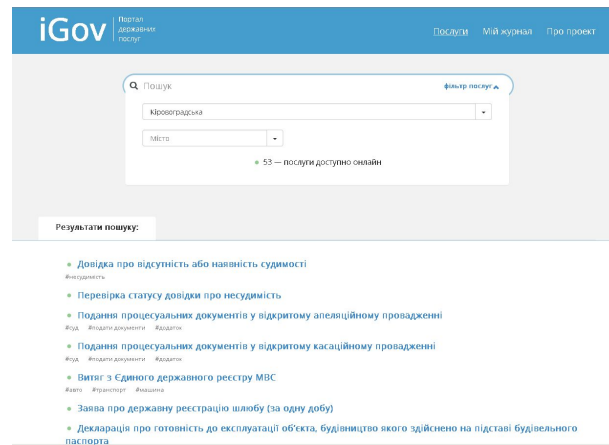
iGov | Портал державних послуг

Послуги Мій журнал Про проект

Пошук

фільтр послуг

Кіровоградська

Місто

• 53 — послуги доступно онлайн

Результати пошуку:

• Довідка про відсутність або наявність судимості
#несудимість

• Перевірка статусу довідки про несудимість

• Подання процесуальних документів у відкритому апеляційному провадженні
#суд #подати документи #додаток

• Подання процесуальних документів у відкритому касаційному провадженні
#суд #подати документи #додаток

• Витяг з Єдиного державного реєстру МВС
#авто #транспорт #машина

• Заява про державну реєстрацію шлюбу (за одну добу)

• Декларація про готовність до експлуатації об'єкта, будівництво якого здійснено на підставі будівельного паспорта